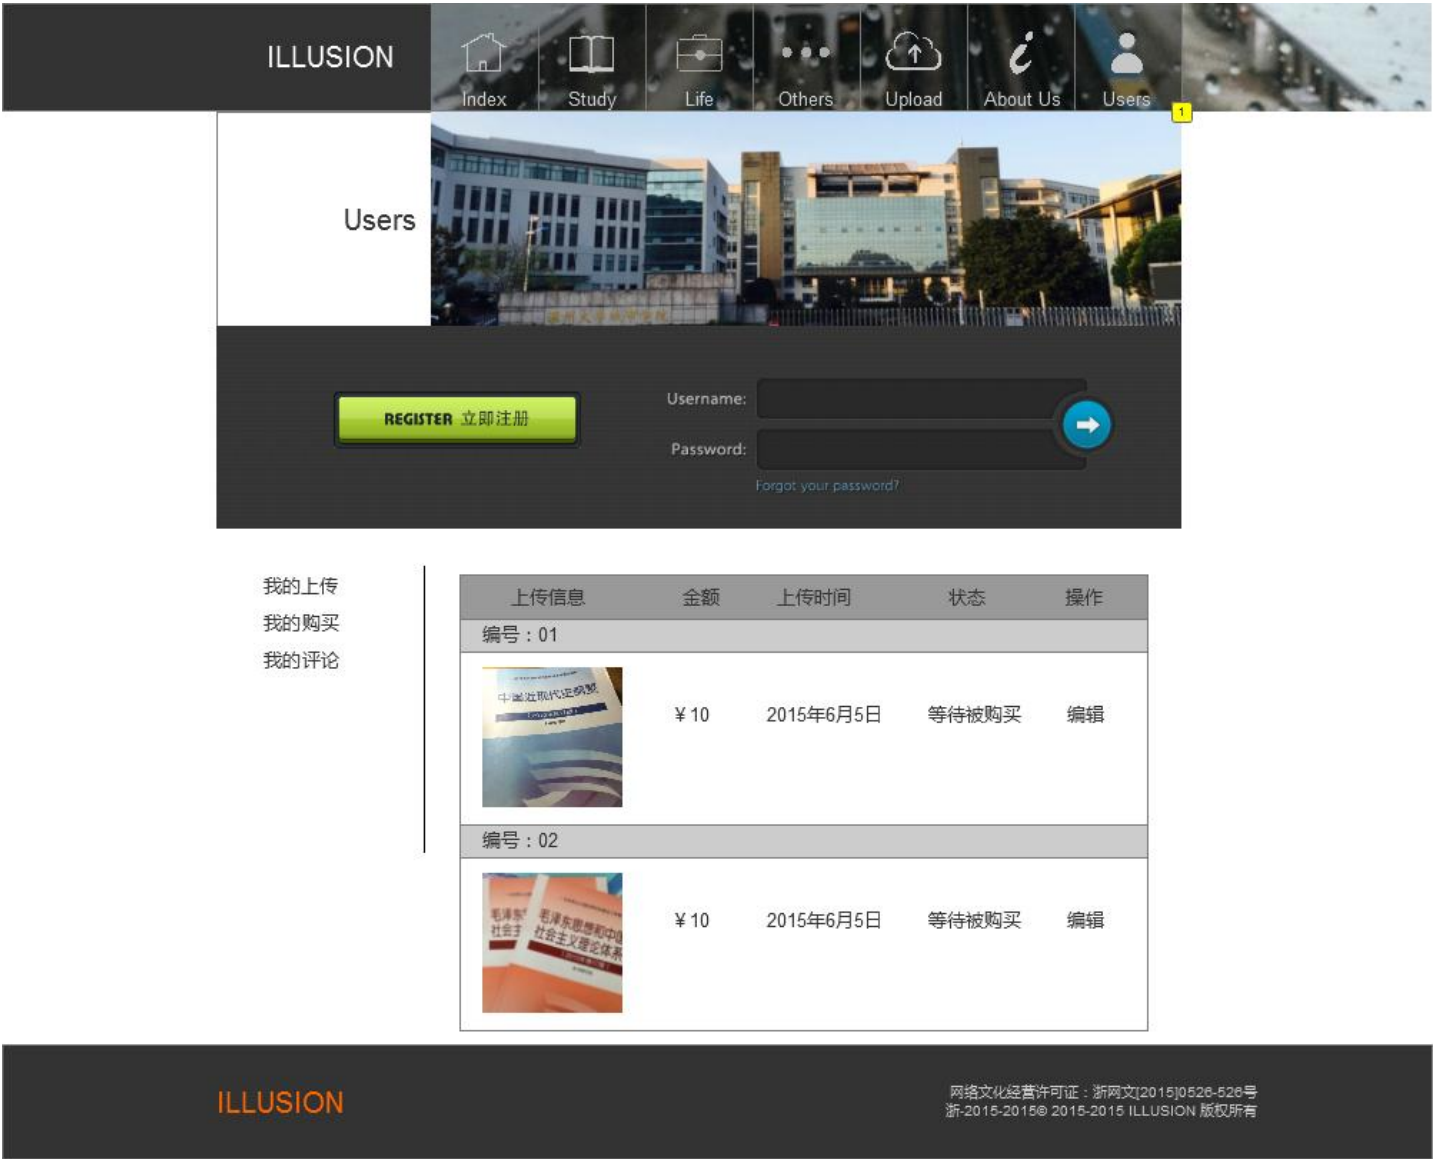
ILLUSION

Index Study Life Others Upload About Us Users 1

Users

REGISTER 立即注册

Username:

Password:

Forgot your password?

我的上传
我的购买
我的评论

| 上传信息 | 金额 | 上传时间 | 状态 | 操作 |
|---|---|---|---|---|
| 编号：01 | | | | |
| 中国近现代史纲要 | ¥10 | 2015年6月5日 | 等待被购买 | 编辑 |
| 编号：02 | | | | |
| 毛泽东思想和中国特色社会主义理论体系 | ¥10 | 2015年6月5日 | 等待被购买 | 编辑 |

ILLUSION

网络文化经营许可证：浙网文[2015]0526-526号
浙-2015-2015© 2015-2015 ILLUSION 版权所有